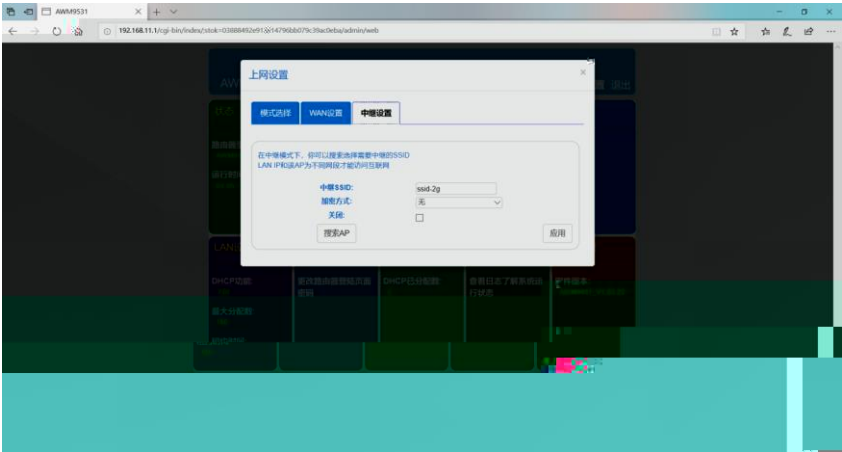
AWM9531

192.168.11.1/cgi-bin/index/stok=03888492e91{illegible}14796bb079c39ac9eba/admin/web

上网设置

模式选择　WAN设置　中继设置

在中继模式下，你可以搜索选择需要中继的SSID
LAN IP和该AP为不同网段才能访问互联网

中继SSID: ssid-2g
加密方式: 无
关闭:

搜索AP　应用

退出

DHCP功能
新竞路由器最大数量
DHCP已分配数
查看日志了解系统运行状态
固件版本
最大分配数